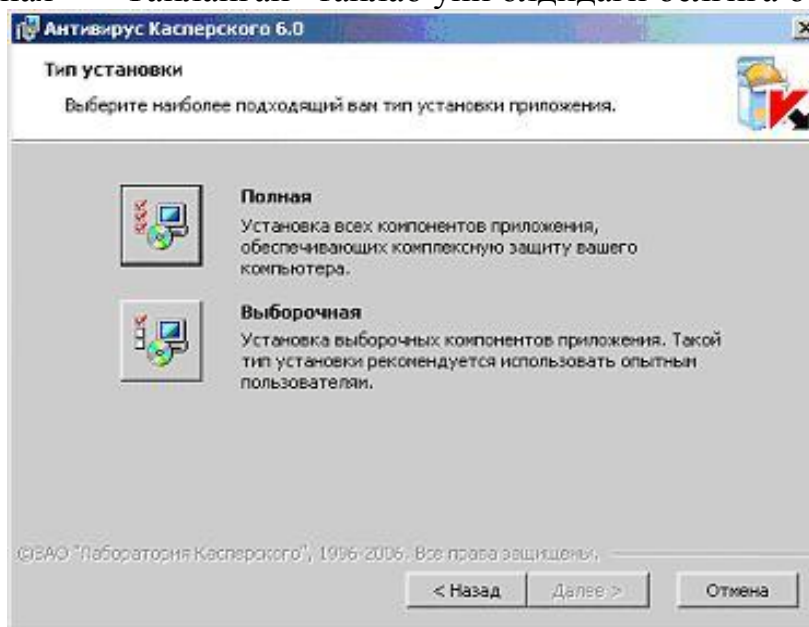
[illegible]

Антивирус Касперского 6.0

Тип установки

Выберите наиболее подходящий вам тип установки приложения.

Полная

Установка всех компонентов приложения, обеспечивающих комплексную защиту вашего компьютера.

Выборочная

Установка выборочных компонентов приложения. Такой тип установки рекомендуется использовать опытным пользователям.

©ЗАО "Лаборатория Касперского", 1996-2006. Все права защищены.

< Назад

Далее >

Отмена